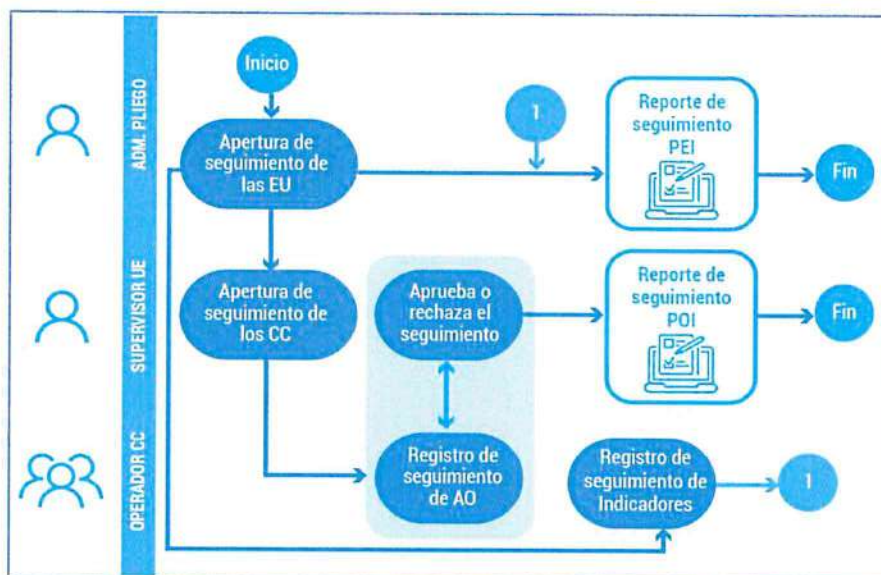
ADM. PLIEGO

SUPERVISOR UE

OPERADOR CC

Inicio

Apertura de seguimiento de las EU

1

Reporte de seguimiento PEI

Fin

Apertura de seguimiento de los CC

Aprueba o rechaza el seguimiento

Reporte de seguimiento POI

Fin

Registro de seguimiento de AO

Registro de seguimiento de Indicadores

1